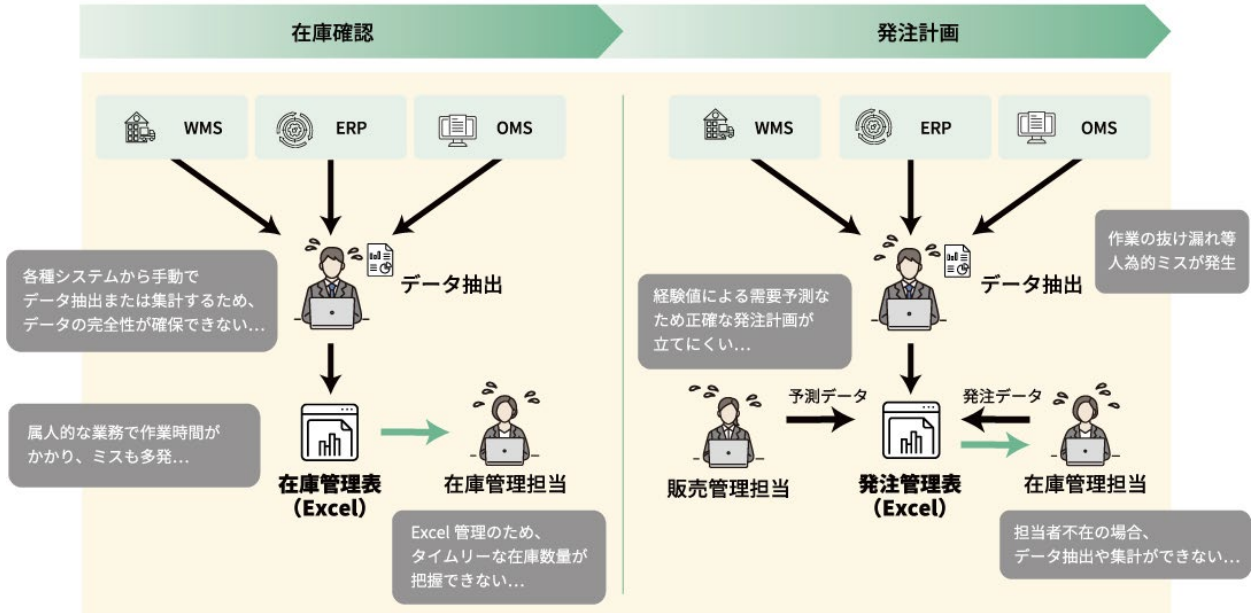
在庫確認

WMS

ERP

OMS

各種システムから手動でデータ抽出または集計するため、データの完全性が確保できない…

データ抽出

属人的な業務で作業時間がかかり、ミスも多発…

在庫管理表（Excel）

在庫管理担当

Excel 管理のため、タイムリーな在庫数量が把握できない…

発注計画

WMS

ERP

OMS

作業の抜け漏れ等人為的ミスが発生

経験値による需要予測なため正確な発注計画が立てにくい…

データ抽出

予測データ

発注データ

販売管理担当

発注管理表（Excel）

在庫管理担当

担当者不在の場合、データ抽出や集計ができない…